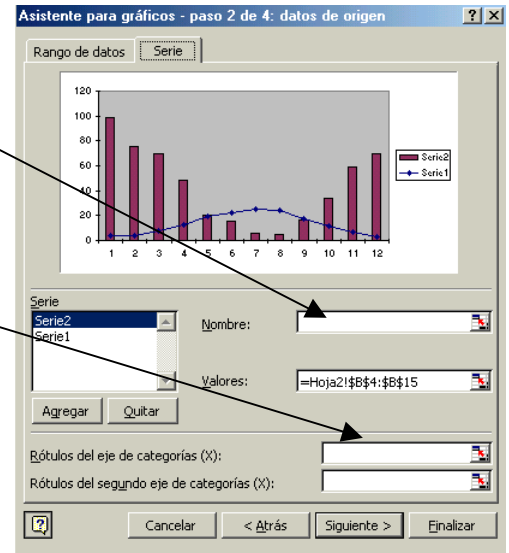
Asistente para gráficos - paso 2 de 4: datos de origen

?

X

Rango de datos

Serie

120

100

80

60

40

20

0

1 2 3 4 5 6 7 8 9 10 11 12

Serie2

Serie1

Serie

Serie2

Serie1

Nombre:

Valores:

=Hoja2!$B$4:$B$15

Agregar

Quitar

Rótulos del eje de categorías (X):

Rótulos del segundo eje de categorías (X):

Cancelar

< Atrás

Siguiente >

Finalizar